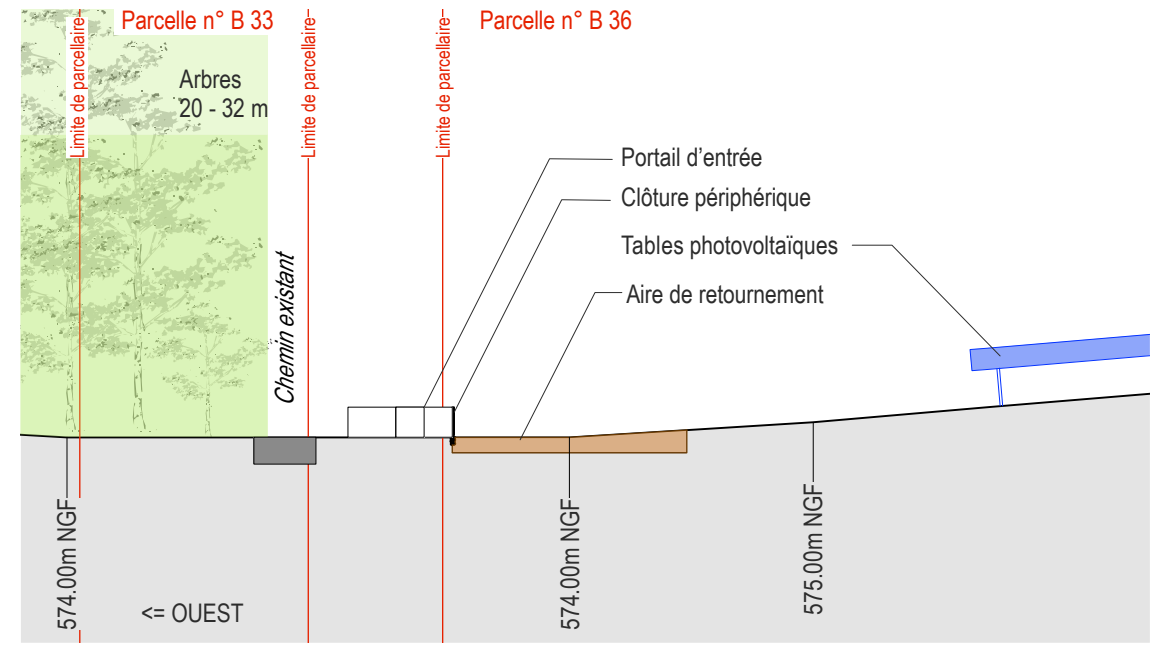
Parcelle n° B 33

Limite de parcellaire

Arbres
20 - 32 m

Limite de parcellaire

Limite de parcellaire

Parcelle n° B 36

Portail d'entrée

Clôture périphérique

Tables photovoltaïques

Aire de retournement

Chemin existant

574.00m NGF

<= OUEST

574.00m NGF

575.00m NGF